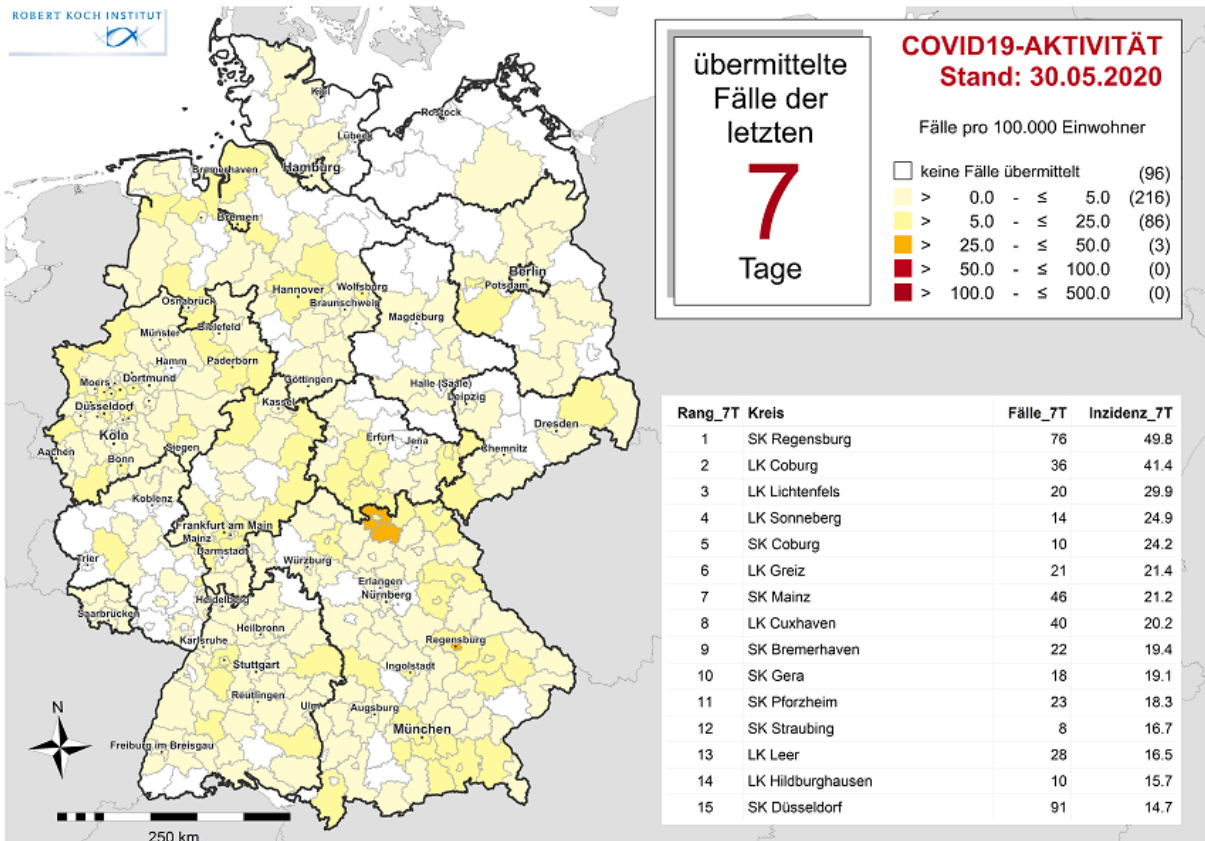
ROBERT KOCH INSTITUT

übermittelte Fälle der letzten
7
Tage

COVID19-AKTIVITÄT
Stand: 30.05.2020

Fälle pro 100.000 Einwohner

keine Fälle übermittelt (96)
> 0.0 - ≤ 5.0 (216)
> 5.0 - ≤ 25.0 (86)
> 25.0 - ≤ 50.0 (3)
> 50.0 - ≤ 100.0 (0)
> 100.0 - ≤ 500.0 (0)

Kiel
Lübeck
Rostock
Bremerhaven
Hamburg
Bremen
Berlin
Potsdam
Osnabrück
Hannover
Wolfsburg
Braunschweig
Magdeburg
Münster
Bielefeld
Hamm
Paderborn
Moers
Dortmund
Düsseldorf
Göttingen
Halle (Saale)
Leipzig
Kassel
Köln
Siegen
Dresden
Aachen
Bonn
Erfurt
Jena
Chemnitz
Koblenz
Frankfurt am Main
Mainz
Darmstadt
Trier
Würzburg
Erlangen
Nürnberg
Heidelberg
Saarbrücken
Heilbronn
Karlsruhe
Regensburg
Stuttgart
Ingolstadt
Reutlingen
Ulm
Augsburg
München
Freiburg im Breisgau
N
250 km

| Rang_7T | Kreis | Fälle_7T | Inzidenz_7T |
|---|---|---|---|
| 1 | SK Regensburg | 76 | 49.8 |
| 2 | LK Coburg | 36 | 41.4 |
| 3 | LK Lichtenfels | 20 | 29.9 |
| 4 | LK Sonneberg | 14 | 24.9 |
| 5 | SK Coburg | 10 | 24.2 |
| 6 | LK Greiz | 21 | 21.4 |
| 7 | SK Mainz | 46 | 21.2 |
| 8 | LK Cuxhaven | 40 | 20.2 |
| 9 | SK Bremerhaven | 22 | 19.4 |
| 10 | SK Gera | 18 | 19.1 |
| 11 | SK Pforzheim | 23 | 18.3 |
| 12 | SK Straubing | 8 | 16.7 |
| 13 | LK Leer | 28 | 16.5 |
| 14 | LK Hildburghausen | 10 | 15.7 |
| 15 | SK Düsseldorf | 91 | 14.7 |